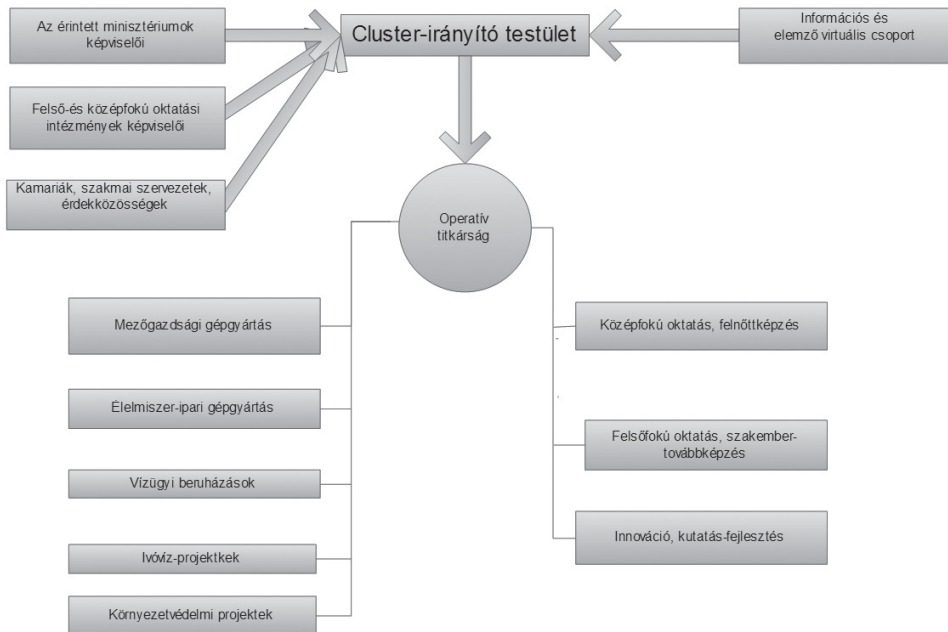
Az érintett minisztériumok képviselői

Cluster-irányító testület

Információs és elemző virtuális csoport

Felső-és középfokú oktatási intézmények képviselői

Kamariák, szakmai szervezetek, érdekközösségek

Operatív titkárság

Mezőgazdasági gépgyártás

Élelmiszer-ipari gépgyártás

Vízügyi beruházások

Ivóvíz-projektkek

Környezetvédelmi projektek

Középfokú oktatás, felnőttképzés

Felsőfokú oktatás, szakember-továbbképzés

Innováció, kutatás-fejlesztés